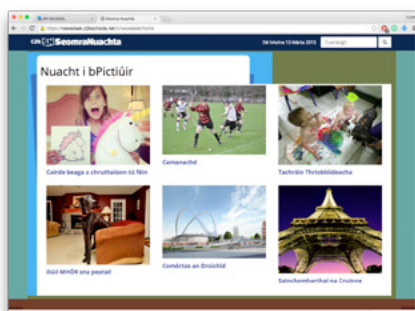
SeomraNuachta

Dé Máirt 13 Márta 2018

Cuardaigh

Nuacht i bPictiúir

Cairde beaga a chruthaíonn tú féin

Camanacht

Tachráin Thrisbhlideacha

Dúil MHÓR sna peataí

Comórtas an Droichid

Sainchomharthaí na Cruinne